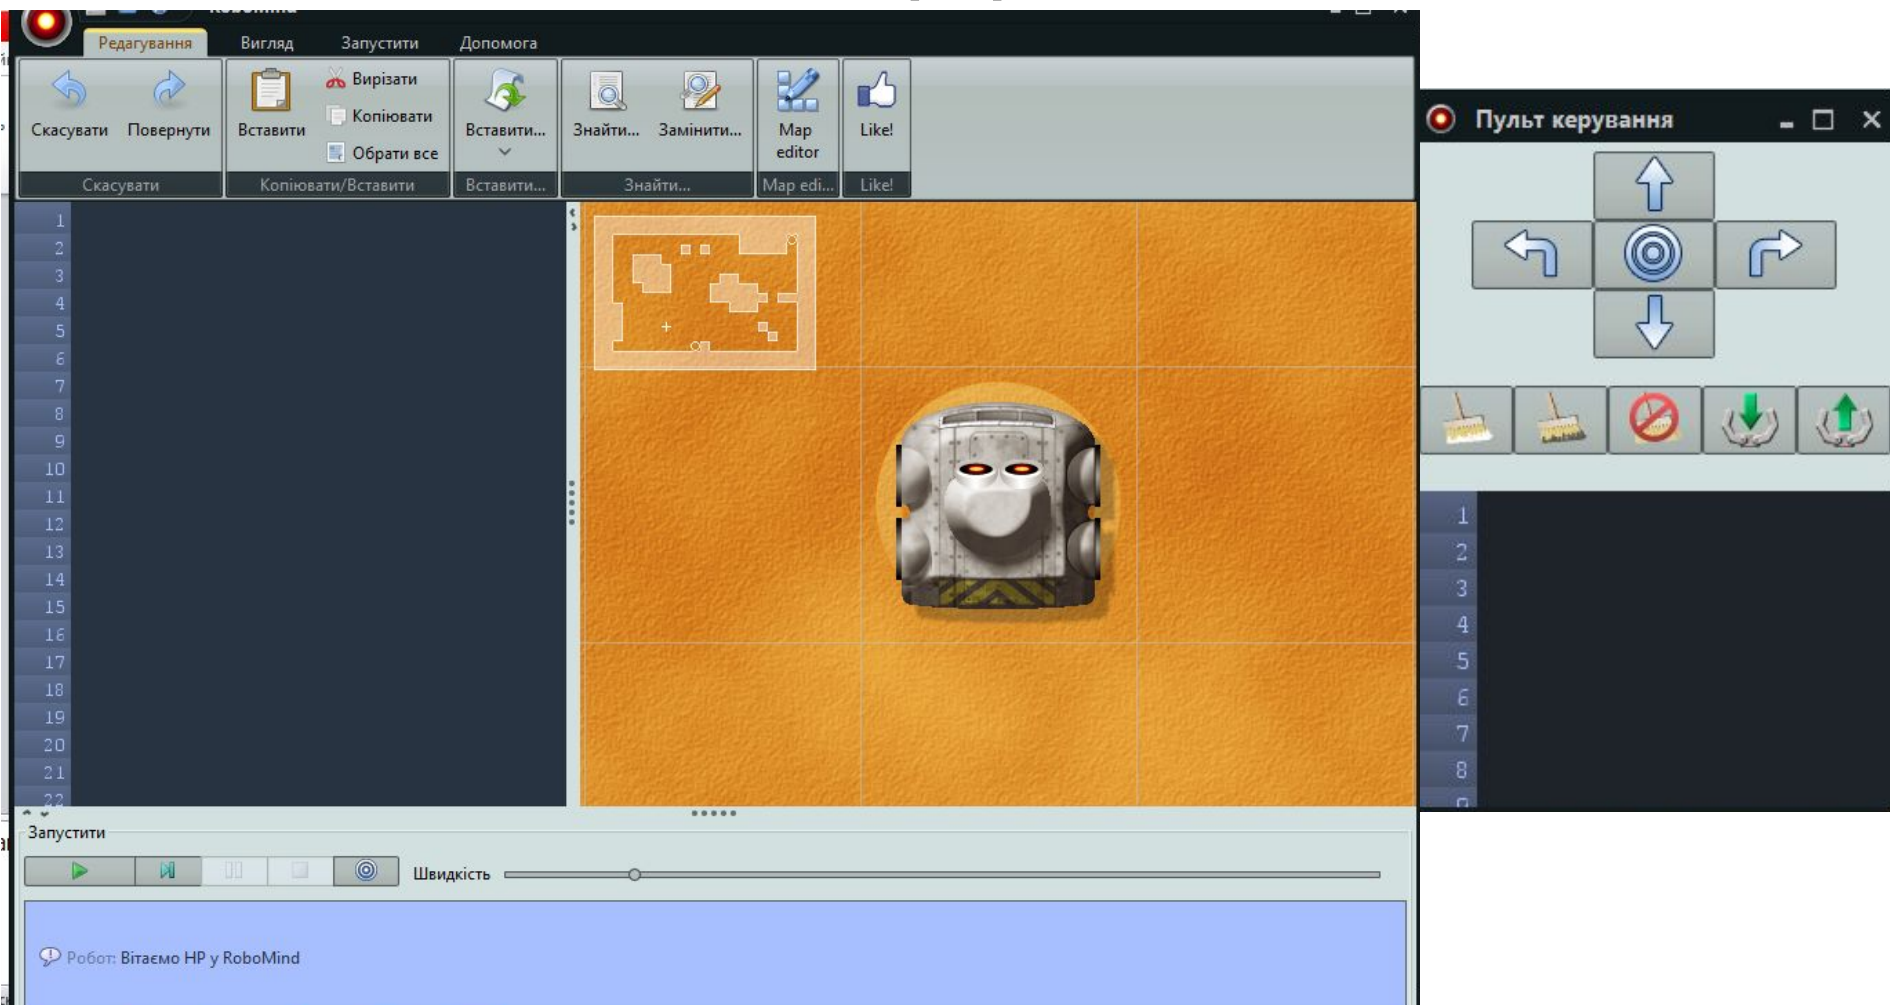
RoboMind

Редагування Вигляд Запустити Допомога

Скасувати Повернути Вставити Вирізати Копіювати Обрати все Вставити... Знайти... Замінити... Map editor Like!

Скасувати Копіювати/Вставити Вставити... Знайти... Map edi... Like!

1
2
3
4
5
6
7
8
9
10
11
12
13
14
15
16
17
18
19
20
21
22

Запустити

Швидкість

Робот: Вітаємо HP у RoboMind

Пульт керування

1
2
3
4
5
6
7
8
9